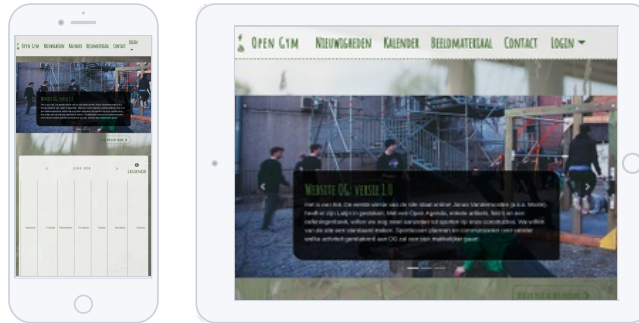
Open Gym Nieuwsberichten Kalender Beeldmateriaal Contact Login

Website OG: versie 1.0

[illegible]

Lees meer

Juni 2019

Legende

Open Gym Nieuwsberichten Kalender Beeldmateriaal Contact Login

Website OG: versie 1.0

Het is een feit. De eerste versie van de site staat online! Jonas Vanderschueren (a.k.a. Monty) heeft er zijn Latijn in gestoken. Met een Open Agenda, enkele artikels, foto's en een oefeningenbank, willen we nog meer aanzetten tot sporten op onze constructies. We willen van de site een standaard maken. Sportieven plannen en communiceren over welke vaste activiteit gerelateerd aan OG zal een zich makkelijker gaan.

Lees meer